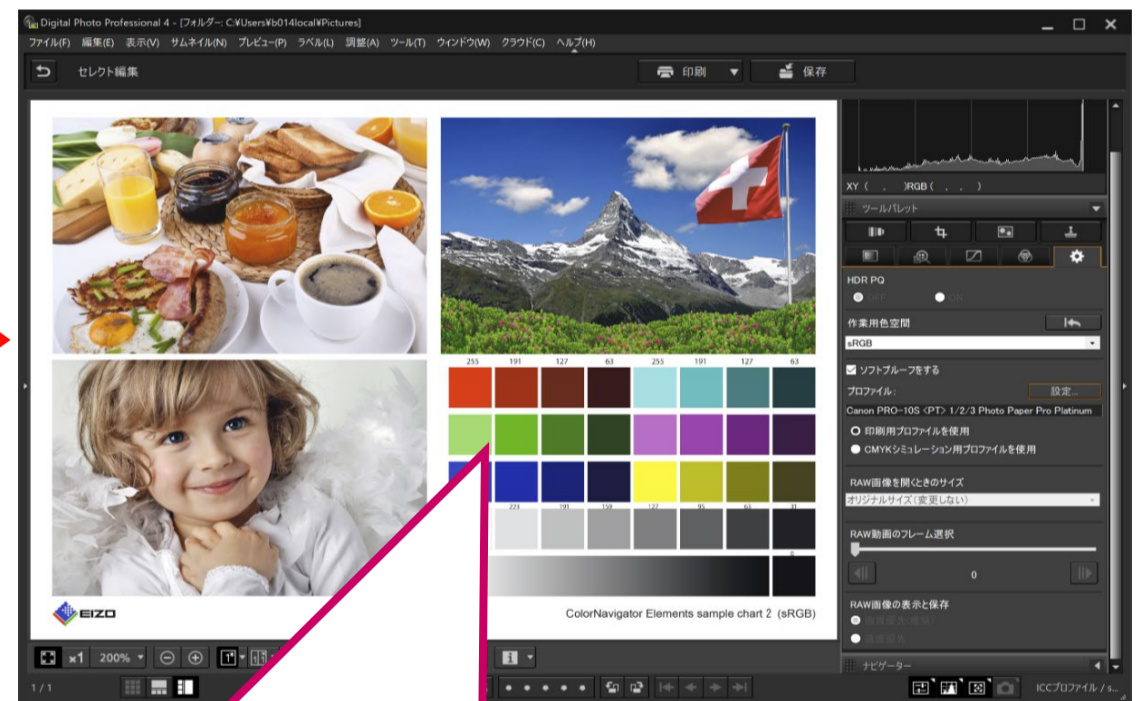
Digital Photo Professional 4 - [フォルダー: C:¥Users¥b014local¥Pictures]

ファイル(F) 編集(E) 表示(V) サムネイル(N) プレビュー(P) ラベル(L) 調整(A) ツール(T) ウィンドウ(W) クラウド(C) ヘルプ(H)

セレクト編集

印刷

保存

255 191 127 63 255 191 127 63

223 191 159 127 95 63 31

0

EIZO

ColorNavigator Elements sample chart 2 (sRGB)

XY ( , ) RGB ( , , )

ツールパレット

HDR PQ

OFF

ON

作業用色空間

sRGB

ソフトプルーフをする

プロファイル:

設定...

Canon PRO-10S <PT> 1/2/3 Photo Paper Pro Platinum

印刷用プロファイルを使用

CMYKシミュレーション用プロファイルを使用

RAW画像を開くときのサイズ

オリジナルサイズ(変更しない)

RAW動画のフレーム選択

0

RAW画像の表示と保存

画質優先(推奨)

速度優先

ナビゲーター

x1 200%

1 / 1

ICCプロファイル / s...